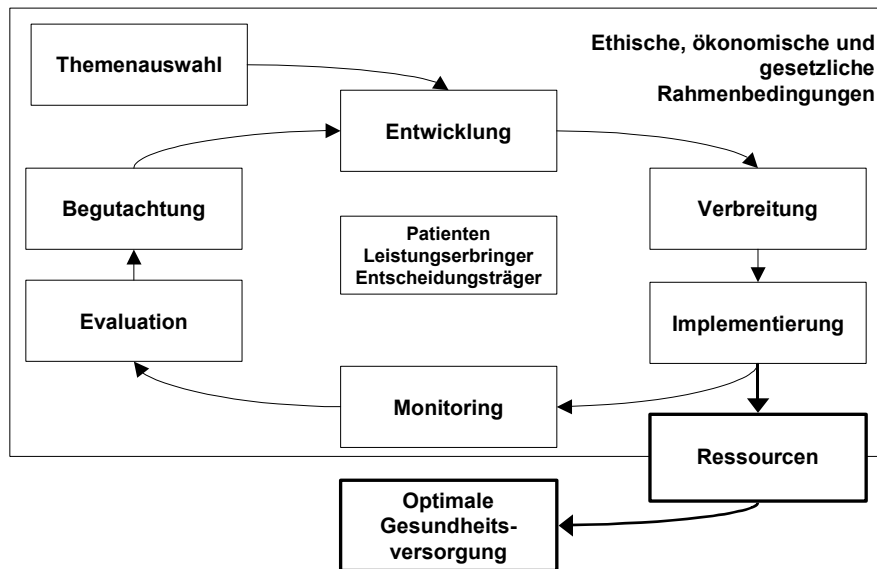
Themenauswahl

Ethische, ökonomische und gesetzliche Rahmenbedingungen

Entwicklung

Begutachtung

Patienten
Leistungserbringer
Entscheidungsträger

Verbreitung

Evaluation

Implementierung

Monitoring

Ressourcen

Optimale Gesundheitsversorgung